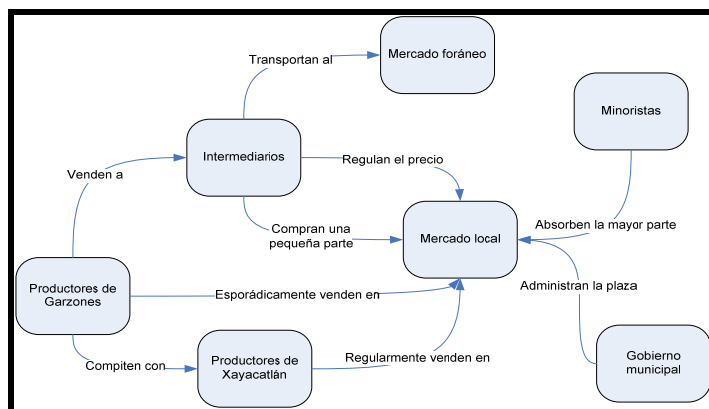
Transportan al

Mercado foráneo

Minoristas

Intermediarios

Venden a

Regulan el precio

Compran una pequeña parte

Mercado local

Absorben la mayor parte

Productores de Garzones

Esporádicamente venden en

Administran la plaza

Compiten con

Productores de Xayacatlán

Regularmente venden en

Gobierno municipal